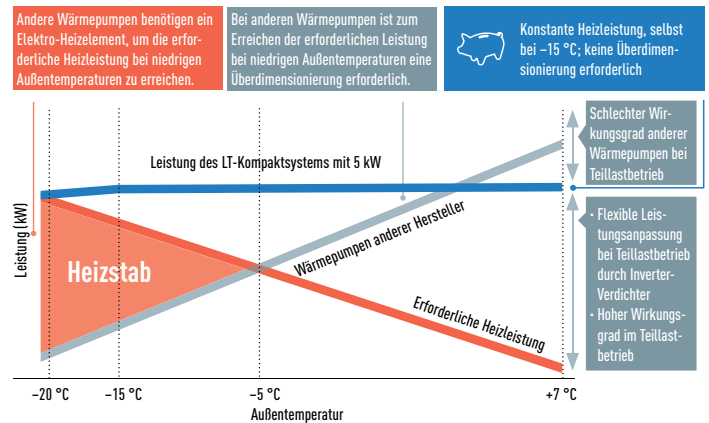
Andere Wärmepumpen benötigen ein Elektro-Heizelement, um die erforderliche Heizleistung bei niedrigen Außentemperaturen zu erreichen.

Bei anderen Wärmepumpen ist zum Erreichen der erforderlichen Leistung bei niedrigen Außentemperaturen eine Überdimensionierung erforderlich.

Konstante Heizleistung, selbst bei −15 °C; keine Überdimensionierung erforderlich

Schlechter Wirkungsgrad anderer Wärmepumpen bei Teillastbetrieb

Leistung des LT-Kompaktsystems mit 5 kW

Leistung (kW)

Heizstab

Wärmepumpen anderer Hersteller

Erforderliche Heizleistung

· Flexible Leistungsanpassung bei Teillastbetrieb durch Inverter-Verdichter
· Hoher Wirkungsgrad im Teillastbetrieb

−20 °C −15 °C −5 °C +7 °C

Außentemperatur